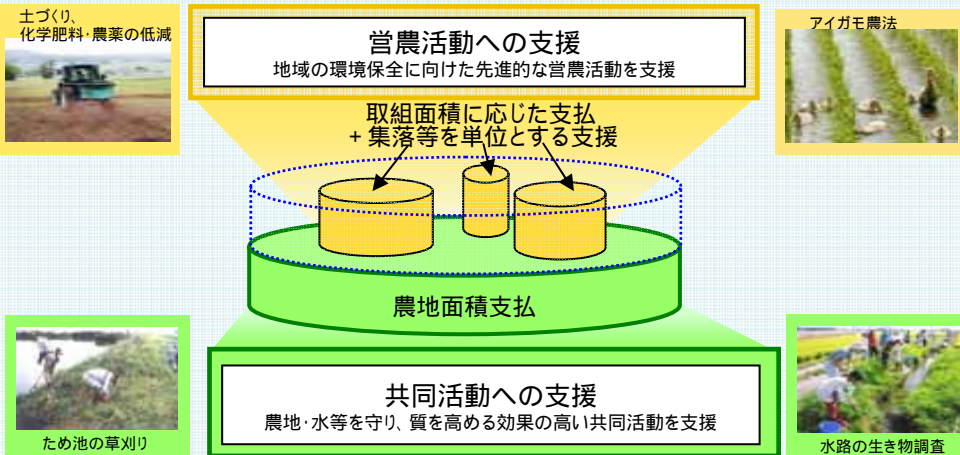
土づくり、
化学肥料・農薬の低減

営農活動への支援
地域の環境保全に向けた先進的な営農活動を支援

アイガモ農法

取組面積に応じた支払
＋集落等を単位とする支援

農地面積支払

共同活動への支援
農地・水等を守り、質を高める効果の高い共同活動を支援

ため池の草刈り

水路の生き物調査